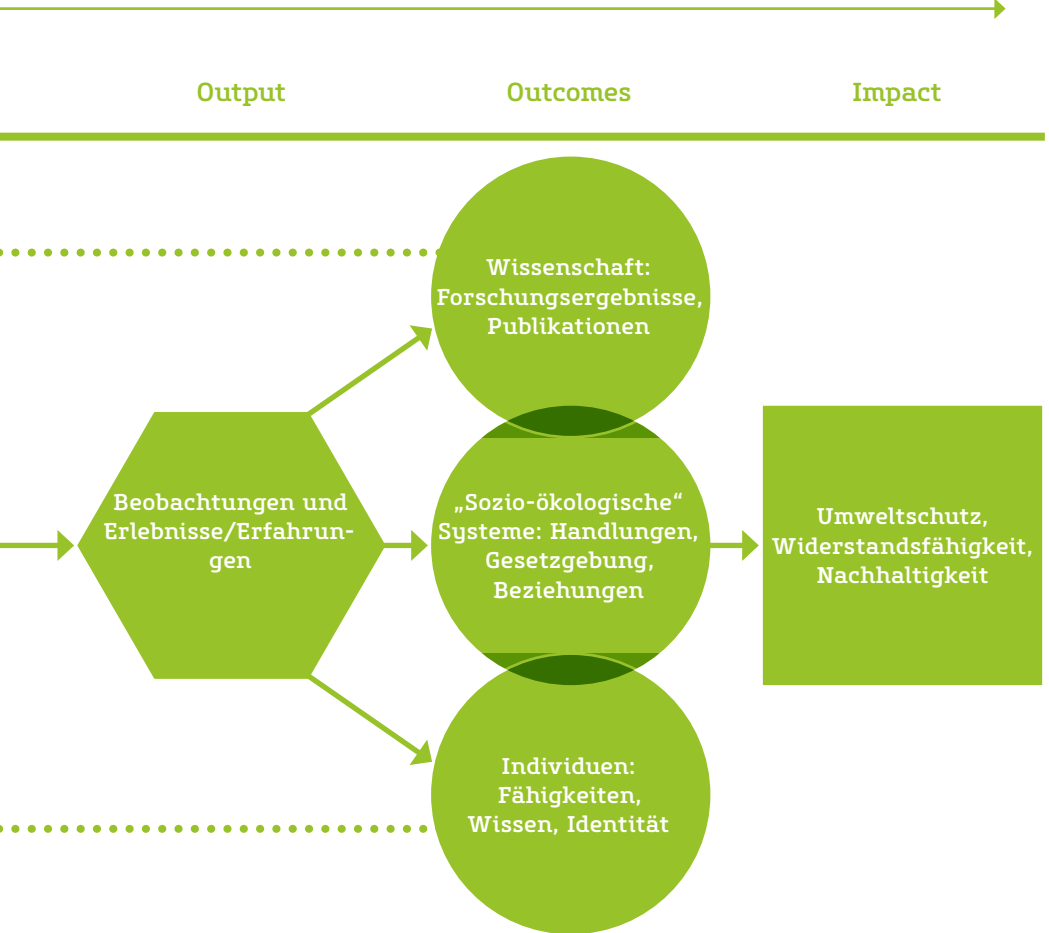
Output

Outcomes

Impact

Wissenschaft: Forschungsergebnisse, Publikationen

Beobachtungen und Erlebnisse/Erfahrungen

„Sozio-ökologische“ Systeme: Handlungen, Gesetzgebung, Beziehungen

Umweltschutz, Widerstandsfähigkeit, Nachhaltigkeit

Individuen: Fähigkeiten, Wissen, Identität